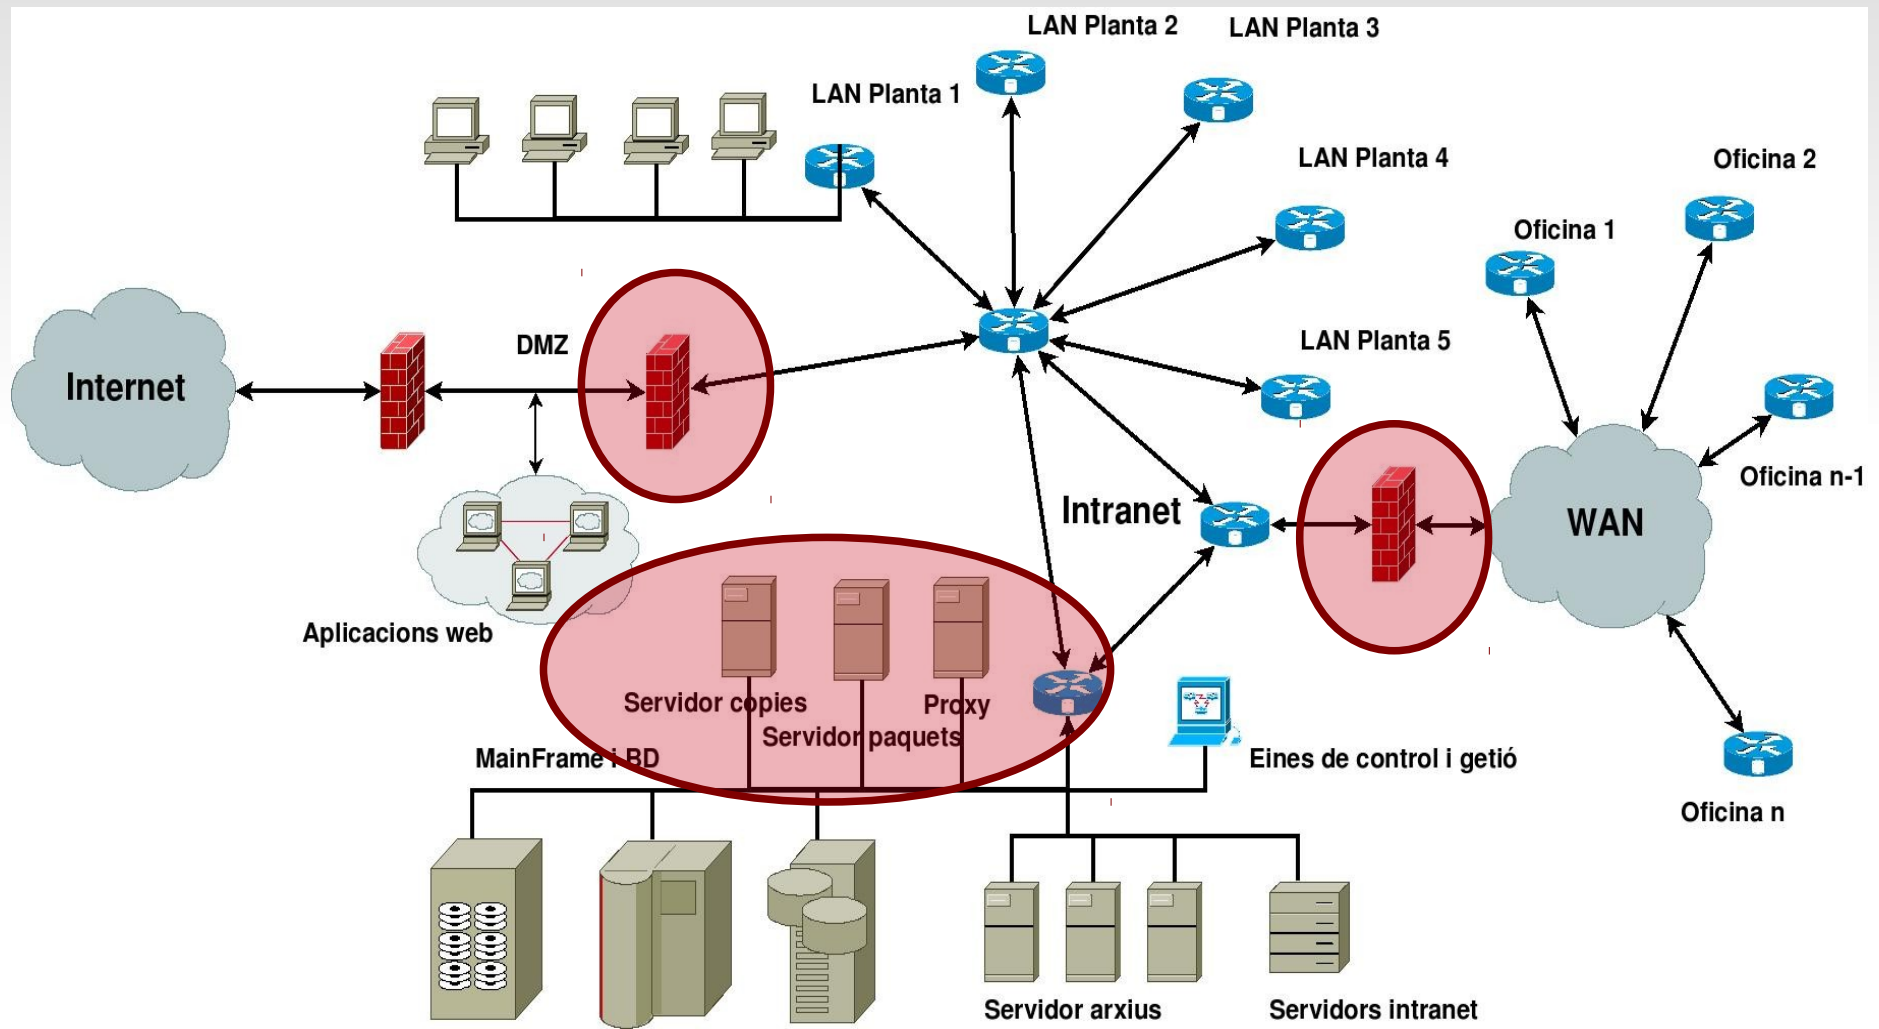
LAN Planta 2
LAN Planta 3
LAN Planta 1
LAN Planta 4
Oficina 2
Oficina 1
DMZ
Internet
LAN Planta 5
Oficina n-1
Intranet
WAN
Aplicacions web
Servidor copies
Proxy
Servidor paquets
MainFrame i BD
Eines de control i getió
Oficina n
Servidor arxius
Servidors intranet